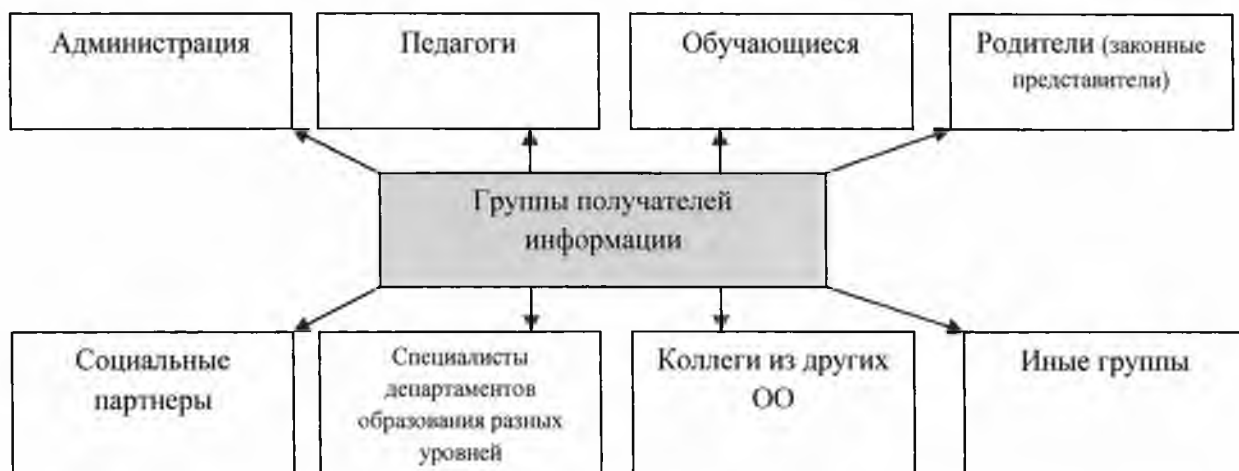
Администрация

Педагоги

Обучающиеся

Родители (законные представители)

Группы получателей информации

Социальные партнеры

Специалисты департаментов образования разных уровней

Коллеги из других ОО

Иные группы